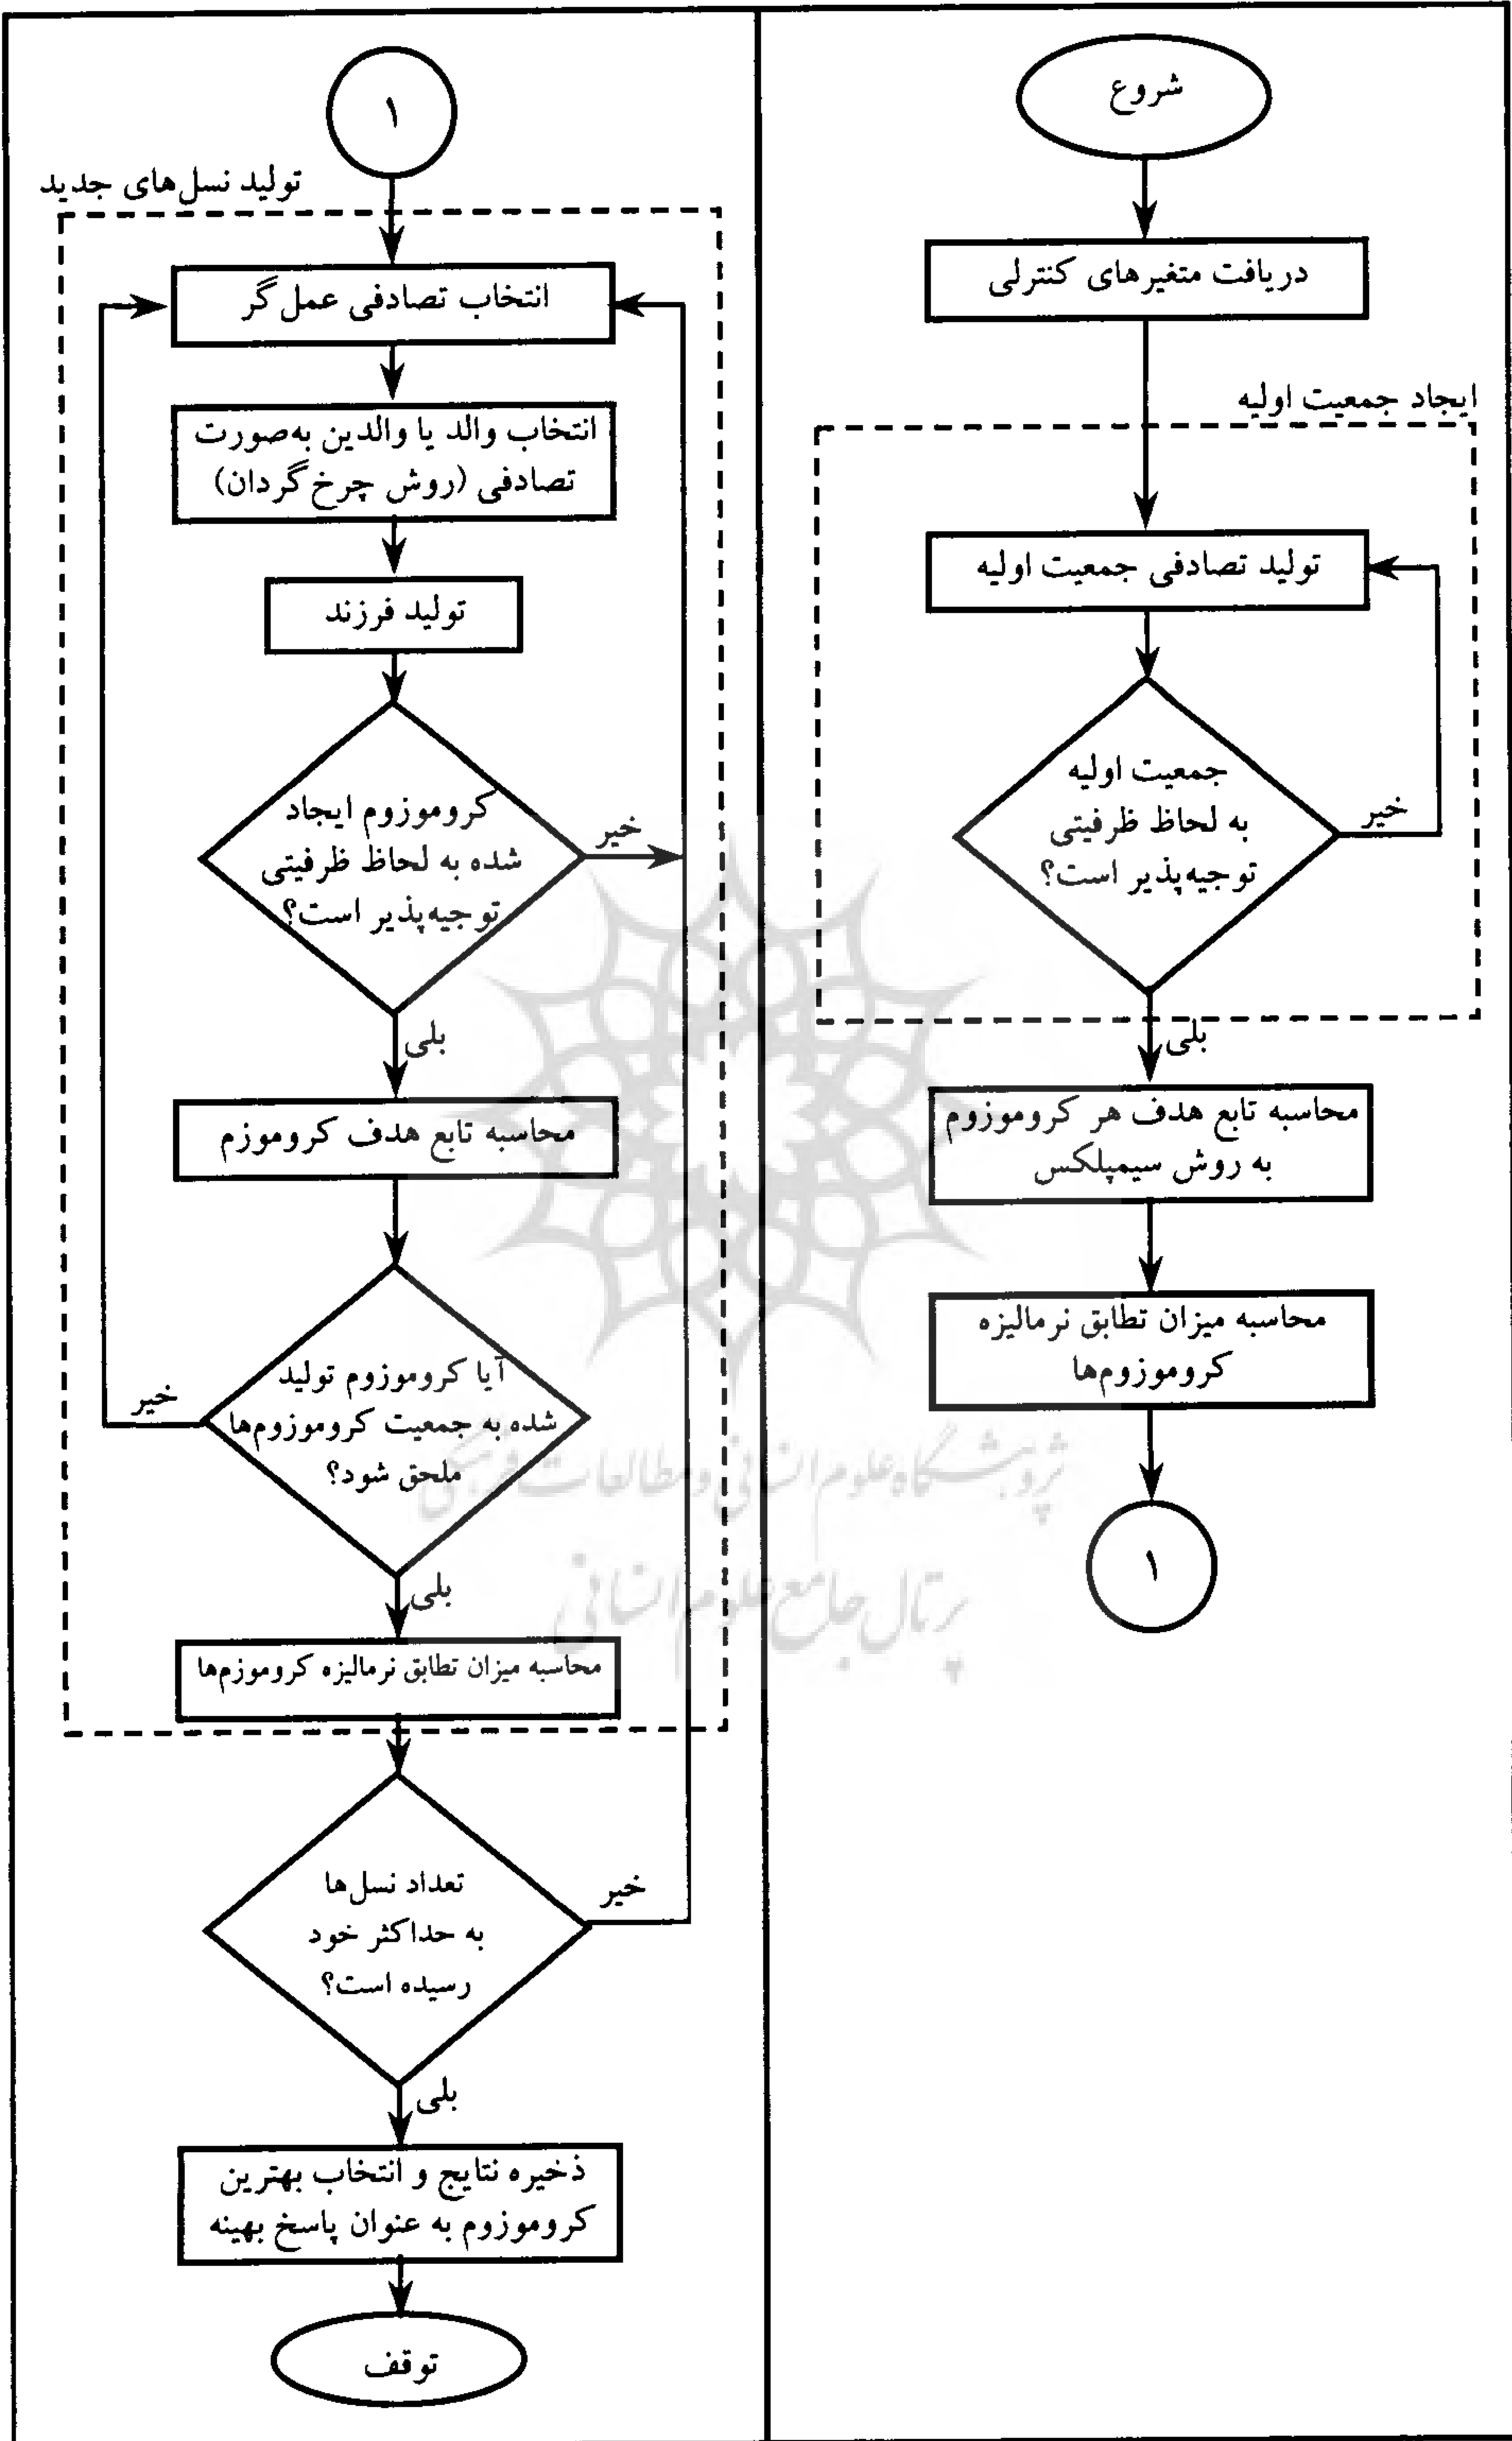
شروع

دریافت متغیرهای کنترلی

ایجاد جمعیت اولیه

تولید تصادفی جمعیت اولیه

جمعیت اولیه به لحاظ ظرفیتی توجیه‌پذیر است؟

خیر

بلی

محاسبه تابع هدف هر کروموزوم به روش سیمپلکس

محاسبه میزان تطابق نرمالیزه کروموزوم‌ها

۱

۱

تولید نسل‌های جدید

انتخاب تصادفی عمل گر

انتخاب والد یا والدین به‌صورت تصادفی (روش چرخ گردان)

تولید فرزند

کروموزوم ایجاد شده به لحاظ ظرفیتی توجیه‌پذیر است؟

خیر

بلی

محاسبه تابع هدف کروموزوم

آیا کروموزوم تولید شده به جمعیت کروموزوم‌ها ملحق شود؟

خیر

بلی

محاسبه میزان تطابق نرمالیزه کروموزم‌ها

تعداد نسل‌ها به حداکثر خود رسیده است؟

خیر

بلی

ذخیره نتایج و انتخاب بهترین کروموزوم به عنوان پاسخ بهینه

توقف

پژوهشگاه علوم انسانی و مطالعات فرهنگی
پرتال جامع علوم انسانی